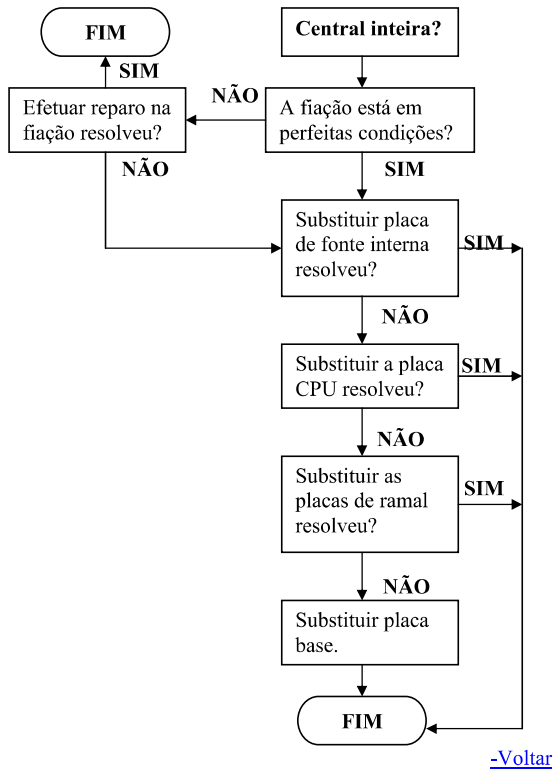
FIM

Central inteira?

SIM

NÃO

Efetuar reparo na fiação resolveu?

A fiação está em perfeitas condições?

NÃO

SIM

Substituir placa de fonte interna resolveu?

SIM

NÃO

Substituir a placa CPU resolveu?

SIM

NÃO

Substituir as placas de ramal resolveu?

SIM

NÃO

Substituir placa base.

FIM

-Voltar